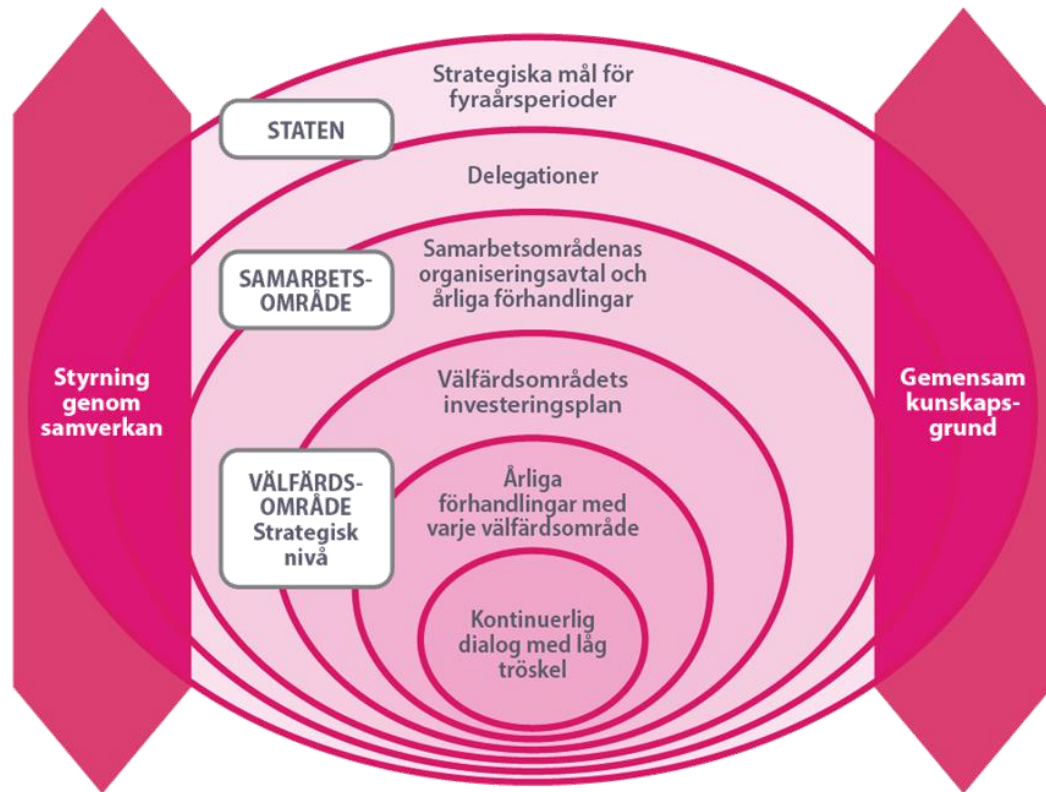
Strategiska mål för fyraårsperioder

STATEN

Delegationer

Samarbetsområdenas organiseringsavtal och årliga förhandlingar

SAMARBETS-OMRÅDE

Styrning genom samverkan

Välfärdsområdets investeringsplan

Gemensam kunskaps-grund

VÄLFÄRDS-OMRÅDE Strategisk nivå

Årliga förhandlingar med varje välfärdsområde

Kontinuerlig dialog med låg tröskel